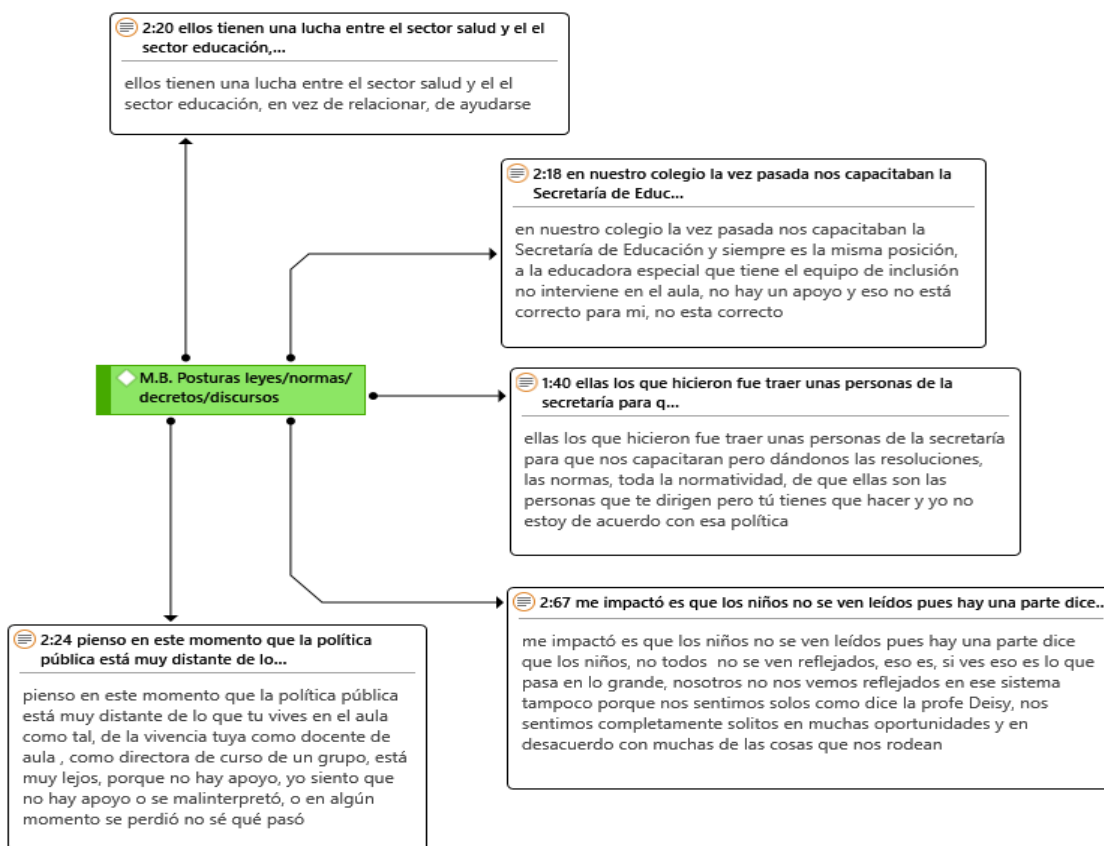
2:20 ellos tienen una lucha entre el sector salud y el el sector educación,...

ellos tienen una lucha entre el sector salud y el el sector educación, en vez de relacionar, de ayudarse

2:18 en nuestro colegio la vez pasada nos capacitaban la Secretaría de Educ...

en nuestro colegio la vez pasada nos capacitaban la Secretaría de Educación y siempre es la misma posición, a la educadora especial que tiene el equipo de inclusión no interviene en el aula, no hay un apoyo y eso no está correcto para mi, no esta correcto

M.B. Posturas leyes/normas/ decretos/discursos

1:40 ellas los que hicieron fue traer unas personas de la secretaría para q...

ellas los que hicieron fue traer unas personas de la secretaría para que nos capacitaran pero dándonos las resoluciones, las normas, toda la normatividad, de que ellas son las personas que te dirigen pero tú tienes que hacer y yo no estoy de acuerdo con esa política

2:67 me impactó es que los niños no se ven leídos pues hay una parte dice...

me impactó es que los niños no se ven leídos pues hay una parte dice que los niños, no todos no se ven reflejados, eso es, si ves eso es lo que pasa en lo grande, nosotros no nos vemos reflejados en ese sistema tampoco porque nos sentimos solos como dice la profe Deisy, nos sentimos completamente solitos en muchas oportunidades y en desacuerdo con muchas de las cosas que nos rodean

2:24 pienso en este momento que la política pública está muy distante de lo...

pienso en este momento que la política pública está muy distante de lo que tu vives en el aula como tal, de la vivencia tuya como docente de aula , como directora de curso de un grupo, está muy lejos, porque no hay apoyo, yo siento que no hay apoyo o se malinterpretó, o en algún momento se perdió no sé qué pasó